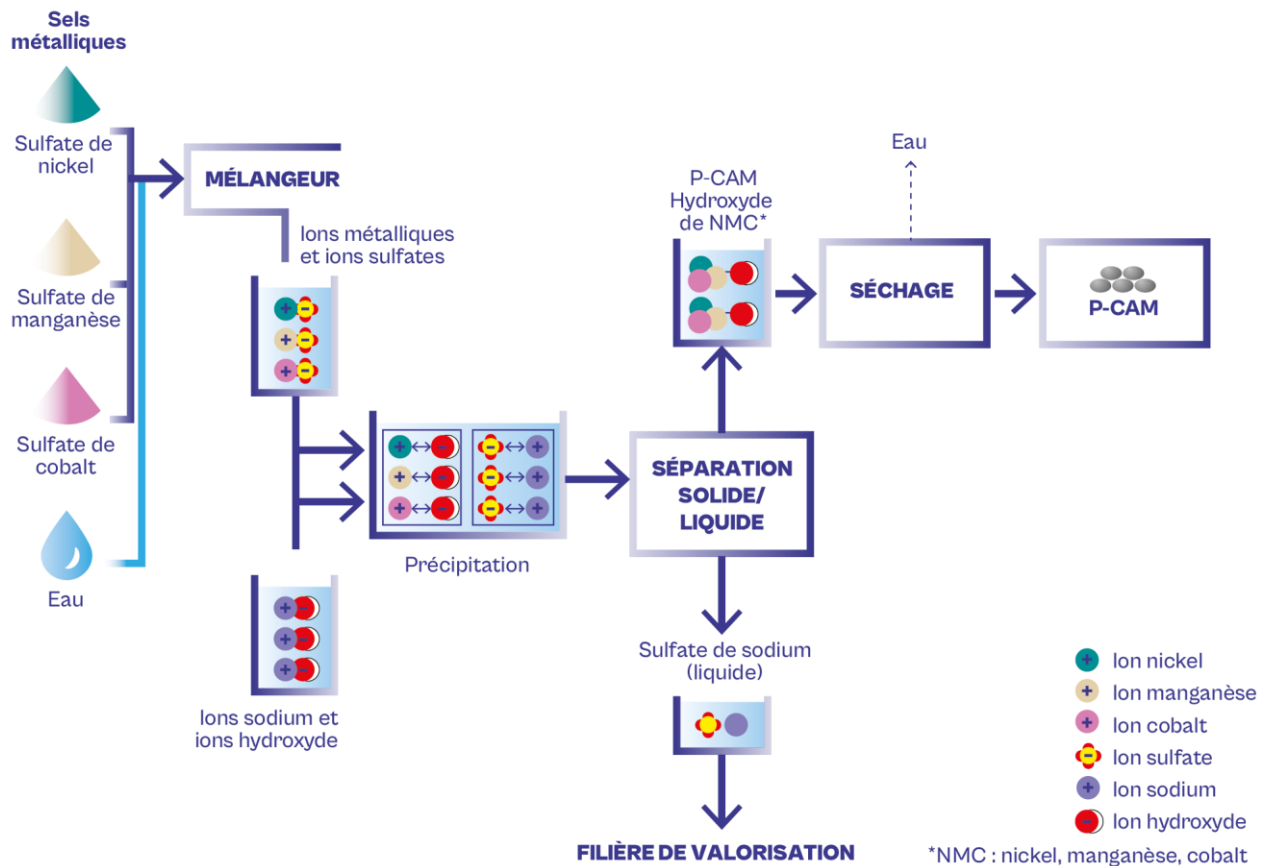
Sels métalliques

Sulfate de nickel

Sulfate de manganèse

Sulfate de cobalt

Eau

MÉLANGEUR

Ions métalliques et ions sulfates

Ions sodium et ions hydroxyde

Précipitation

SÉPARATION SOLIDE/ LIQUIDE

P-CAM Hydroxyde de NMC*

Eau

SÉCHAGE

P-CAM

Sulfate de sodium (liquide)

FILIÈRE DE VALORISATION

Ion nickel
Ion manganèse
Ion cobalt
Ion sulfate
Ion sodium
Ion hydroxyde

*NMC : nickel, manganèse, cobalt